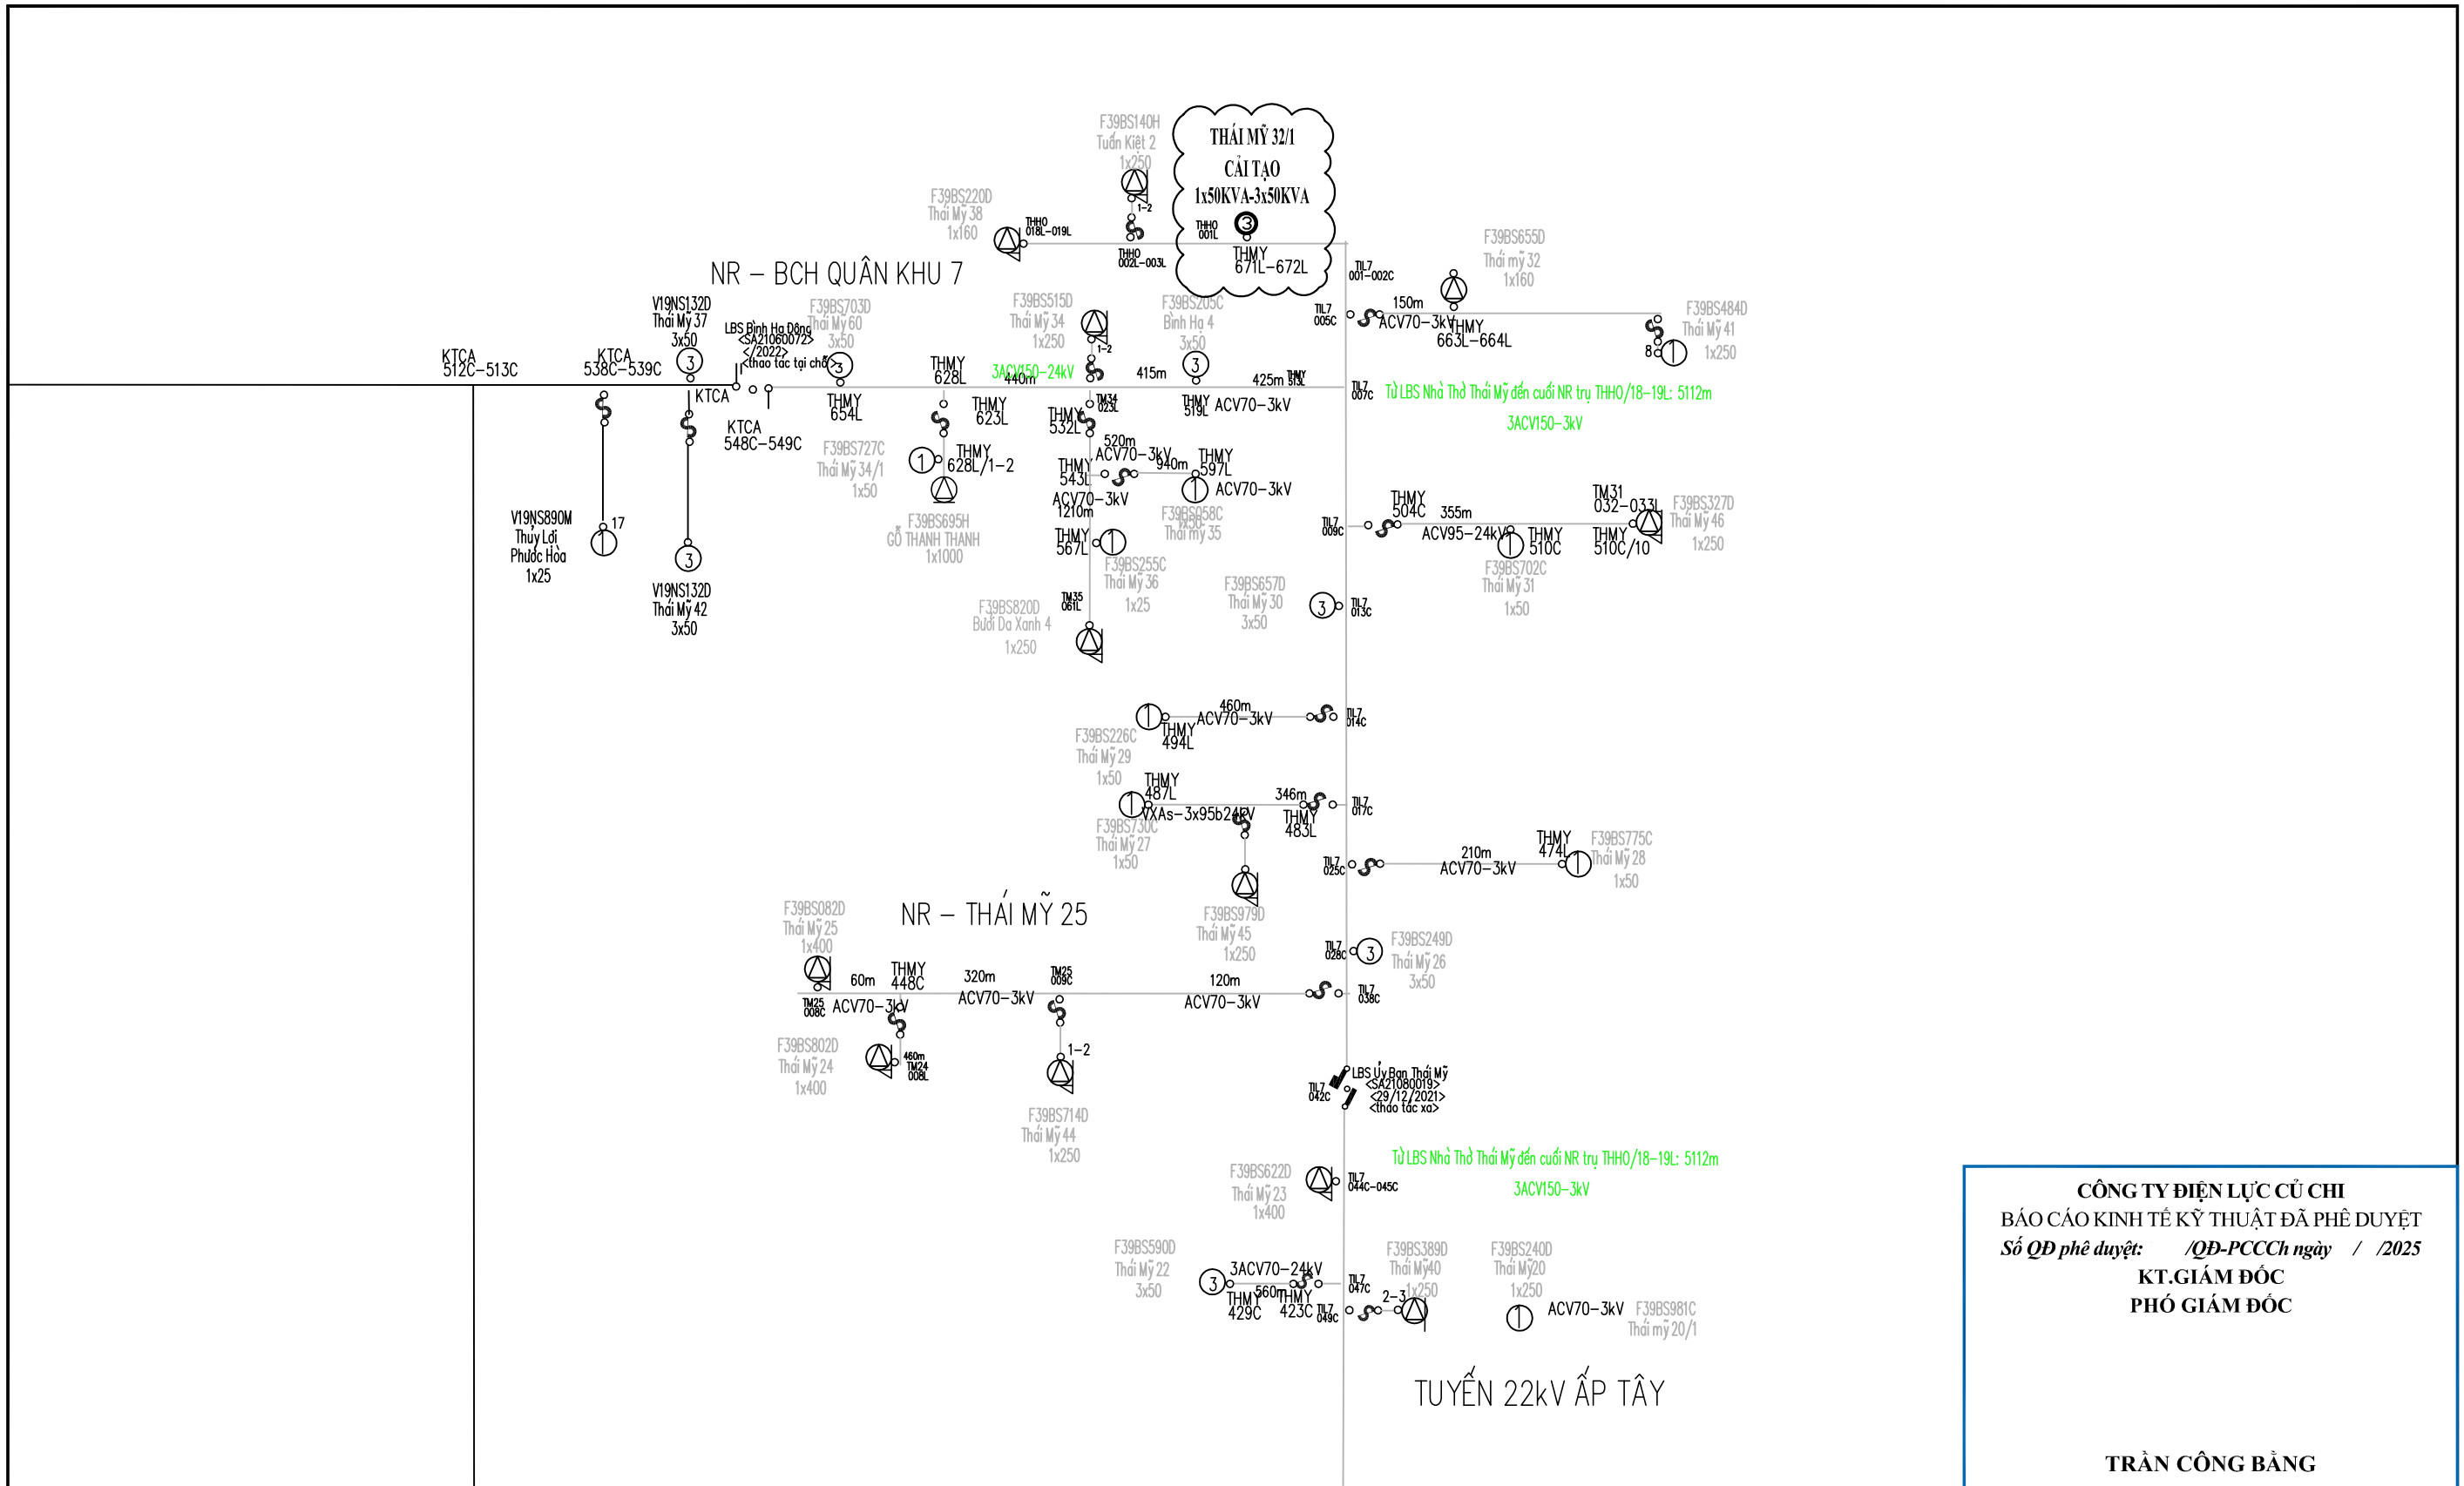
THÁI MỸ 32/1
CẢI TẠO
1x50KVA-3x50KVA

F39BS140H
Tuấn Kiệt 2
1x250

F39BS220D
Thái Mỹ 38
1x160

THHO 018L-019L
THHO 002L-003L
THHO 001L
THMY 671L-672L
1-2

NR – BCH QUÂN KHU 7

F39BS655D
Thái mỹ 32
1x160

F39BS484D
Thái Mỹ 41
1x250

TIL7 001-002C
TIL7 005C
150m
ACV70-3kV
THMY 663L-664L
8

V19NS132D
Thái Mỹ 37
3x50

KTCA 512C-513C
KTCA 538C-539C
LBS Bình Hạ Đông <SA21060072> <-/2022> <thao tác tại chỗ>
F39BS703D
Thái Mỹ 60
3x50
F39BS515D
Thái Mỹ 34
1x250
F39BS205C
Bình Hạ 4
3x50
THMY 628L
3ACV150-24kV
440m
415m
425m
THMY 515L
TIL7 007C
Từ LBS Nhà Thờ Thái Mỹ đến cuối NR trụ THHO/18-19L: 5112m
3ACV150-3kV

KTCA
KTCA 548C-549C
THMY 654L
THMY 623L
THMY 532L
TM34 025L
THMY 519L
ACV70-3kV

F39BS727C
Thái Mỹ 34/1
1x50
THMY 628L/1-2
520m
ACV70-3kV
940m
THMY 597L
THMY 543L
ACV70-3kV
1210m
ACV70-3kV

V19NS890M
Thủy Lợi
Phước Hòa
1x25
17

V19NS132D
Thái Mỹ 42
3x50

F39BS695H
GỖ THANH THANH
1x1000
F39BS058C
Thái mỹ 35
1x50
THMY 567L
F39BS255C
Thái Mỹ 36
1x25

THMY 504C
355m
ACV95-24kV
TM31 032-033L
F39BS327D
Thái Mỹ 46
1x250
TIL7 009C
THMY 510C
THMY 510C/10
F39BS702C
Thái Mỹ 31
1x50

F39BS657D
Thái Mỹ 30
3x50
TIL7 013C
F39BS820D
Bưởi Da Xanh 4
1x250
TM35 061L

460m
ACV70-3kV
THMY 494L
TIL7 014C
F39BS226C
Thái Mỹ 29
1x50

THMY 487L
346m
VXAs-3x95b24kV
TIL7 017C
THMY 483L
F39BS730C
Thái Mỹ 27
1x50

TIL7 025C
210m
ACV70-3kV
THMY 474L
F39BS775C
Thái Mỹ 28
1x50

F39BS979D
Thái Mỹ 45
1x250

F39BS082D
Thái Mỹ 25
1x400
NR – THÁI MỸ 25
TIL7 028C
F39BS249D
Thái Mỹ 26
3x50

60m
THMY 448C
320m
TM25 009C
120m
TM25 008C
ACV70-3kV
ACV70-3kV
ACV70-3kV
TIL7 038C

F39BS802D
Thái Mỹ 24
1x400
460m
TM24 008L
1-2
F39BS714D
Thái Mỹ 44
1x250

TIL7 042C
LBS Ủy Ban Thái Mỹ <SA21080019> <29/12/2021> <thao tác xa>

Từ LBS Nhà Thờ Thái Mỹ đến cuối NR trụ THHO/18-19L: 5112m
3ACV150-3kV

F39BS622D
Thái Mỹ 23
1x400
TIL7 044C-045C

F39BS590D
Thái Mỹ 22
3x50
3ACV70-24kV
560m
THMY 429C
THMY 423C
TIL7 047C
TIL7 049C
2-3
F39BS389D
Thái Mỹ40
1x250
F39BS240D
Thái Mỹ20
1x250
ACV70-3kV
F39BS981C
Thái mỹ 20/1

TUYẾN 22kV ẤP TÂY

CÔNG TY ĐIỆN LỰC CỦ CHI
BÁO CÁO KINH TẾ KỸ THUẬT ĐÃ PHÊ DUYỆT
Số QĐ phê duyệt: /QĐ-PCCCh ngày / /2025
KT.GIÁM ĐỐC
PHÓ GIÁM ĐỐC

TRẦN CÔNG BẰNG